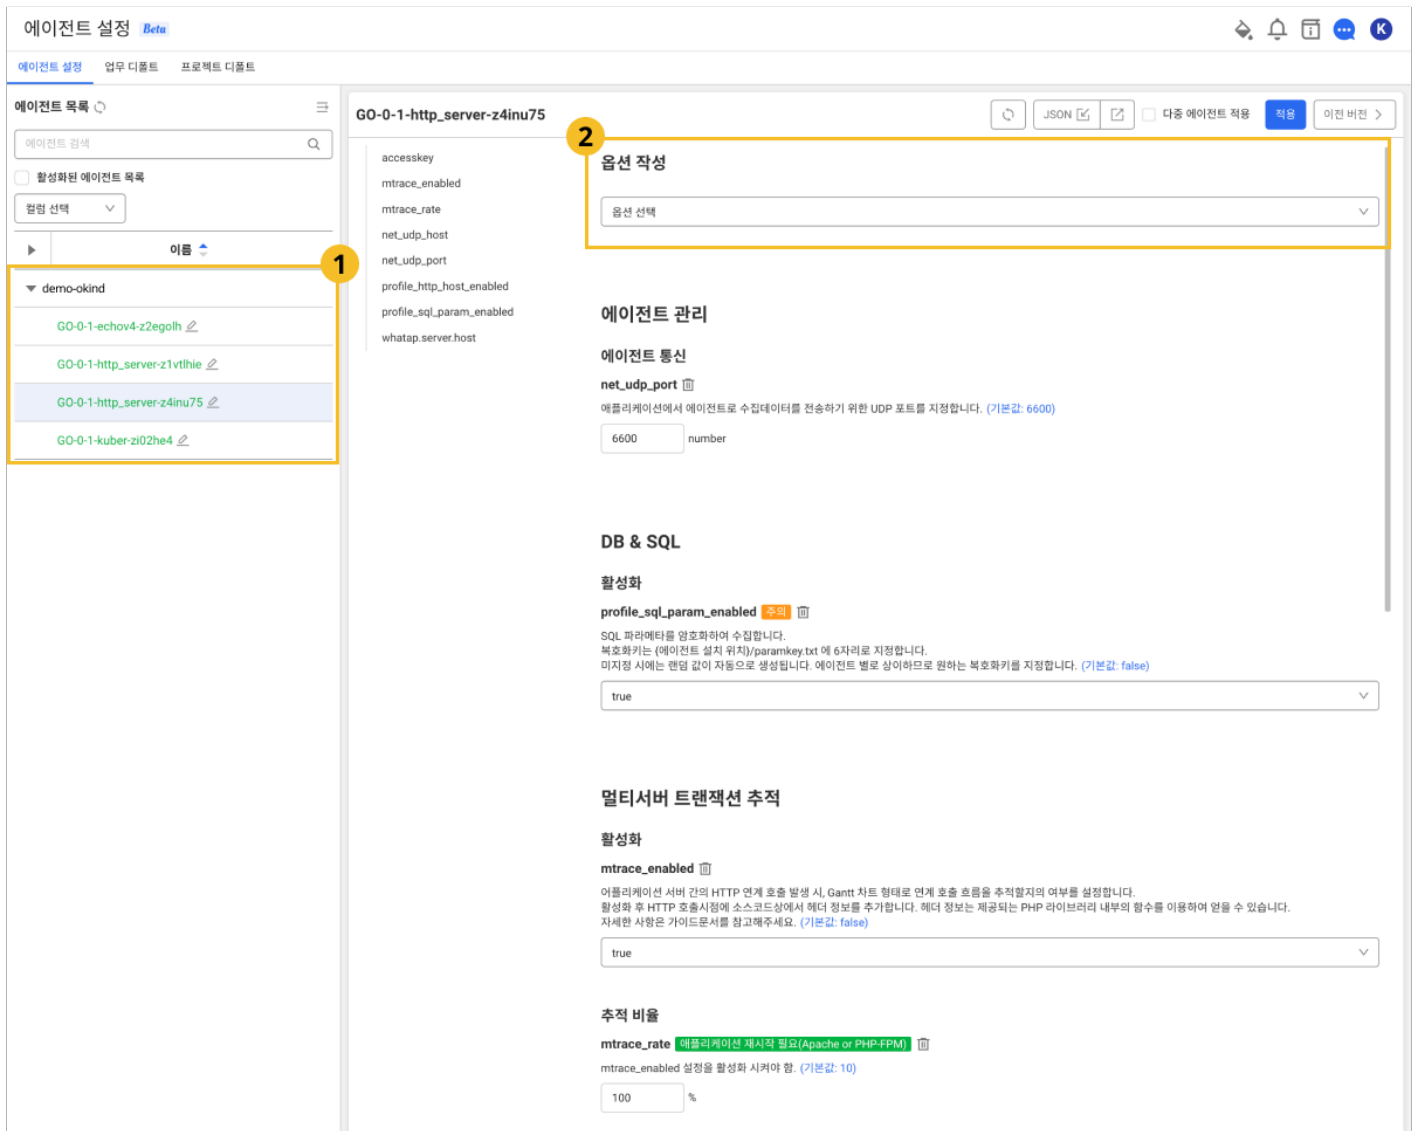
에이전트 설정 Beta

K

에이전트 설정 업무 디폴트 프로젝트 디폴트

에이전트 목록

에이전트 검색

활성화된 에이전트 목록

컬럼 선택

이름

1

demo-okind

GO-0-1-echov4-z2egolh

GO-0-1-http_server-z1vtlhie

GO-0-1-http_server-z4inu75

GO-0-1-kuber-zi02he4

GO-0-1-http_server-z4inu75

JSON

다중 에이전트 적용

적용

이전 버전

accesskey

mtrace_enabled

mtrace_rate

net_udp_host

net_udp_port

profile_http_host_enabled

profile_sql_param_enabled

whatap.server.host

2

옵션 작성

옵션 선택

에이전트 관리

에이전트 통신

net_udp_port

애플리케이션에서 에이전트로 수집데이터를 전송하기 위한 UDP 포트를 지정합니다. (기본값: 6600)

6600 number

DB & SQL

활성화

profile_sql_param_enabled 주의

SQL 파라메타를 암호화하여 수집합니다.
복호화키는 {에이전트 설치 위치}/paramkey.txt 에 6자리로 지정합니다.
미지정 시에는 랜덤 값이 자동으로 생성됩니다. 에이전트 별로 상이하므로 원하는 복호화키를 지정합니다. (기본값: false)

true

멀티서버 트랜잭션 추적

활성화

mtrace_enabled

어플리케이션 서버 간의 HTTP 연계 호출 발생 시, Gantt 차트 형태로 연계 호출 흐름을 추적할지의 여부를 설정합니다.
활성화 후 HTTP 호출시점에 소스코드상에서 헤더 정보를 추가합니다. 헤더 정보는 제공되는 PHP 라이브러리 내부의 함수를 이용하여 얻을 수 있습니다.
자세한 사항은 가이드문서를 참고해주세요. (기본값: false)

true

추적 비율

mtrace_rate 애플리케이션 재시작 필요(Apache or PHP-FPM)

mtrace_enabled 설정을 활성화 시켜야 함. (기본값: 10)

100 %